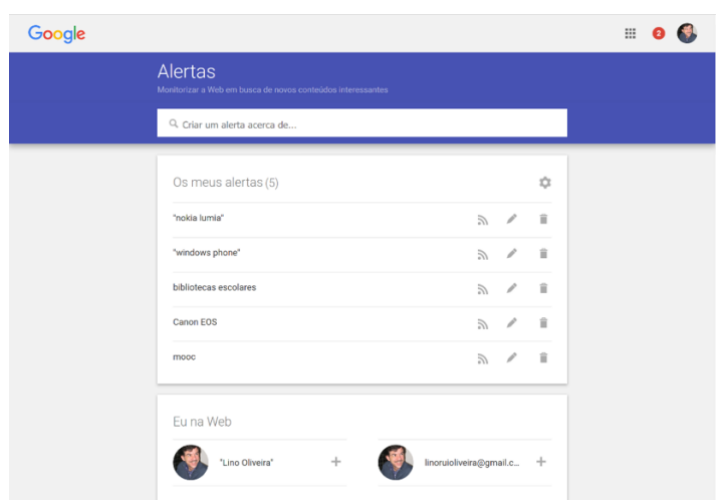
Google

2

Alertas

Monitorizar a Web em busca de novos conteúdos interessantes

Criar um alerta acerca de...

Os meus alertas (5)

"nokia lumia"

"windows phone"

bibliotecas escolares

Canon EOS

mooc

Eu na Web

"Lino Oliveira"

linoruioliveira@gmail.c...